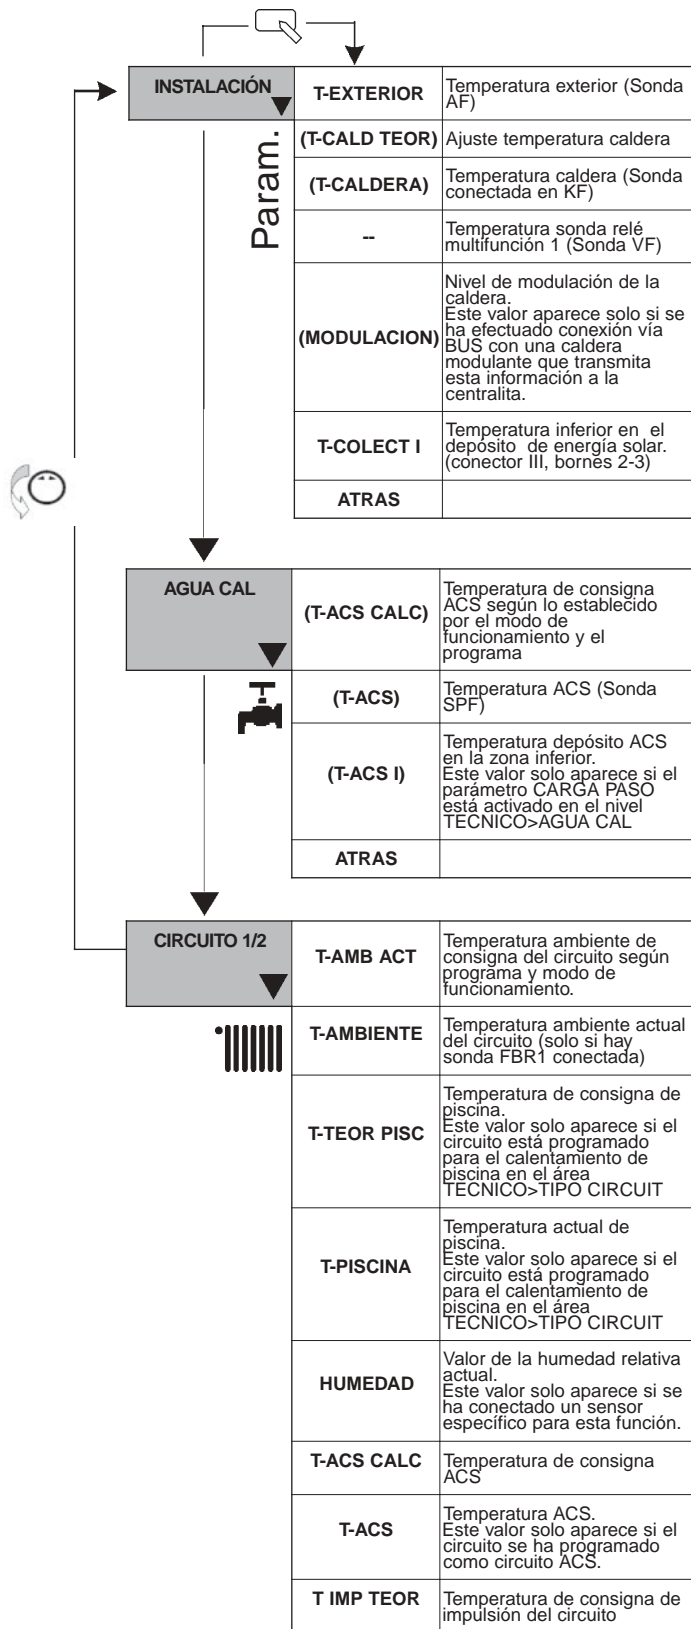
INSTALACIÓN

Param.

| T-EXTERIOR | Temperatura exterior (Sonda AF) |
|---|---|
| (T-CALD TEOR) | Ajuste temperatura caldera |
| (T-CALDERA) | Temperatura caldera (Sonda conectada en KF) |
| -- | Temperatura sonda relé multifunción 1 (Sonda VF) |
| (MODULACION) | Nivel de modulación de la caldera. Este valor aparece solo si se ha efectuado conexión vía BUS con una caldera modulante que transmita esta información a la centralita. |
| T-COLECT I | Temperatura inferior en el depósito de energía solar. (conector III, bornes 2-3) |
| ATRAS | |

AGUA CAL

| (T-ACS CALC) | Temperatura de consigna ACS según lo establecido por el modo de funcionamiento y el programa |
|---|---|
| (T-ACS) | Temperatura ACS (Sonda SPF) |
| (T-ACS I) | Temperatura depósito ACS en la zona inferior. Este valor solo aparece si el parámetro CARGA PASO está activado en el nivel TECNICO>AGUA CAL |
| ATRAS | |

CIRCUITO 1/2

| T-AMB ACT | Temperatura ambiente de consigna del circuito según programa y modo de funcionamiento. |
|---|---|
| T-AMBIENTE | Temperatura ambiente actual del circuito (solo si hay sonda FBR1 conectada) |
| T-TEOR PISC | Temperatura de consigna de piscina. Este valor solo aparece si el circuito está programado para el calentamiento de piscina en el área TECNICO>TIPO CIRCUIT |
| T-PISCINA | Temperatura actual de piscina. Este valor solo aparece si el circuito está programado para el calentamiento de piscina en el área TECNICO>TIPO CIRCUIT |
| HUMEDAD | Valor de la humedad relativa actual. Este valor solo aparece si se ha conectado un sensor específico para esta función. |
| T-ACS CALC | Temperatura de consigna ACS |
| T-ACS | Temperatura ACS. Este valor solo aparece si el circuito se ha programado como circuito ACS. |
| T IMP TEOR | Temperatura de consigna de impulsión del circuito |